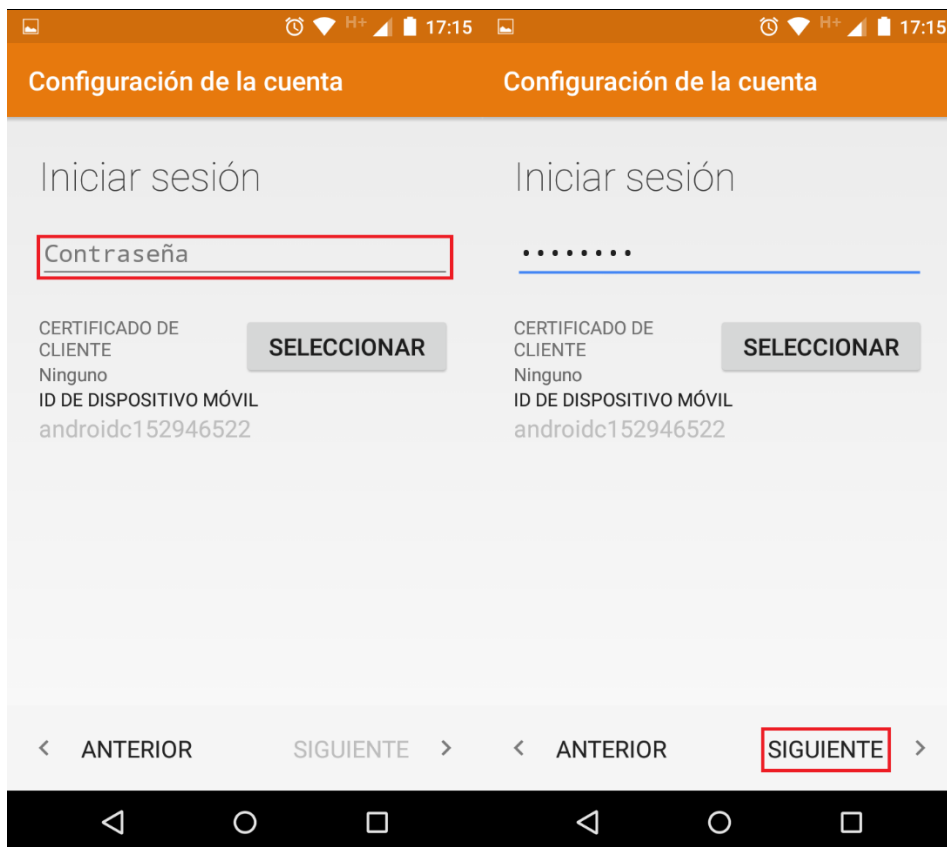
H+ 17:15

Configuración de la cuenta

Iniciar sesión

Contraseña

CERTIFICADO DE CLIENTE

SELECCIONAR

Ninguno

ID DE DISPOSITIVO MÓVIL

androidc152946522

ANTERIOR

SIGUIENTE

H+ 17:15

Configuración de la cuenta

Iniciar sesión

••••••••

CERTIFICADO DE CLIENTE

SELECCIONAR

Ninguno

ID DE DISPOSITIVO MÓVIL

androidc152946522

ANTERIOR

SIGUIENTE